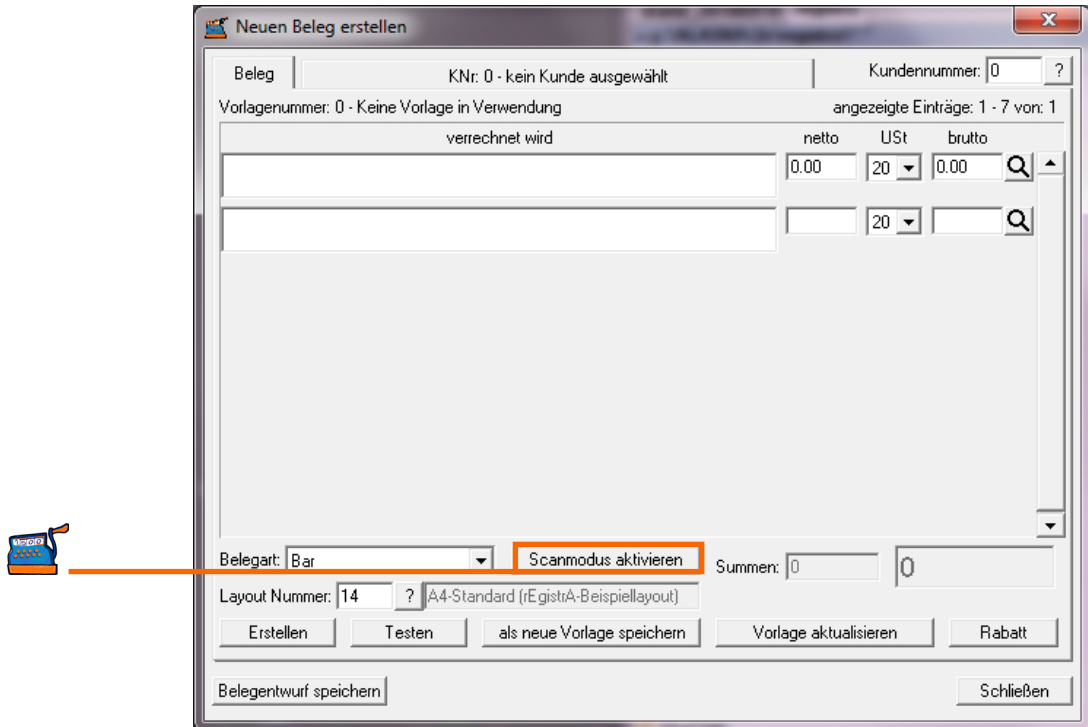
Neuen Beleg erstellen

Beleg
KNr: 0 - kein Kunde ausgewählt
Kundennummer: 0 ?

Vorlagenummer: 0 - Keine Vorlage in Verwendung
angezeigte Einträge: 1 - 7 von: 1

verrechnet wird
netto USt brutto
0.00 20 0.00
20

Belegart: Bar
Scanmodus aktivieren
Summen: 0
0

Layout Nummer: 14 ? A4-Standard (rEgistrA-Beispiellayout)

Erstellen
Testen
als neue Vorlage speichern
Vorlage aktualisieren
Rabatt

Belegentwurf speichern
Schließen